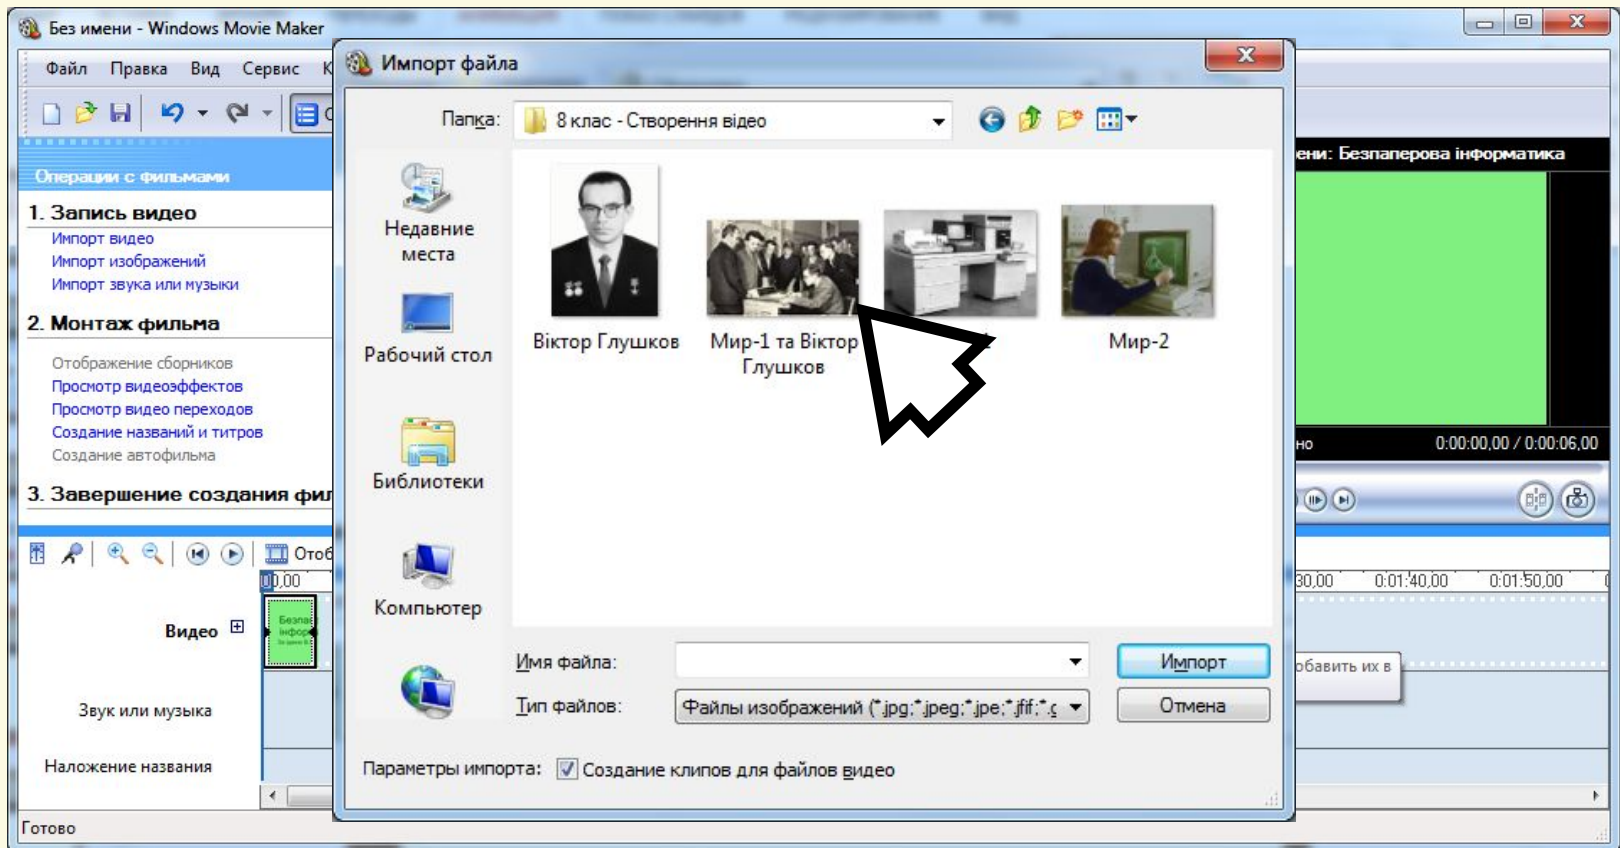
Без имени - Windows Movie Maker

Файл Правка Вид Сервис К

Операции с фильмами

1. Запись видео
Импорт видео
Импорт изображений
Импорт звука или музыки

2. Монтаж фильма
Отображение сборников
Просмотр видеоэффектов
Просмотр видео переходов
Создание названий и титров
Создание автофильма

3. Завершение создания фил

Отоб
00,00
Видео
Звук или музыка
Наложение названия

Готово

Импорт файла

Папка: 8 клас - Створення відео

Недавние места
Рабочий стол
Библиотеки
Компьютер

Віктор Глушков
Мир-1 та Віктор Глушков
Мир-2

Имя файла:
Тип файлов: Файлы изображений (*.jpg;*.jpeg;*.jpe;*.jfif;*.g
Импорт
Отмена

Параметры импорта: Создание клипов для файлов видео

ени: Безпаперова інформатика
но 0:00:00,00 / 0:00:06,00
30,00 0:01:40,00 0:01:50,00
обавить их в